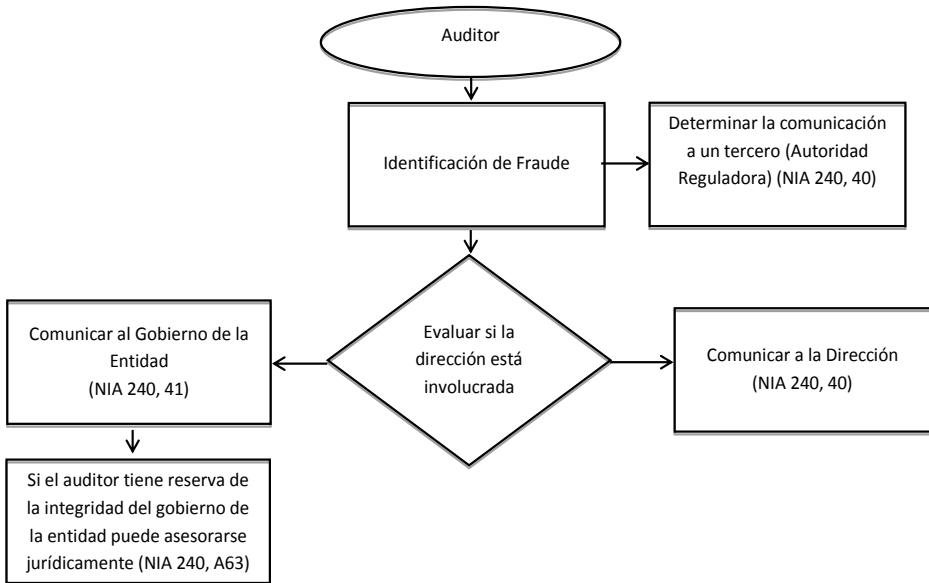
Auditor

Identificación de Fraude

Determinar la comunicación a un tercero (Autoridad Reguladora) (NIA 240, 40)

Evaluar si la dirección está involucrada

Comunicar al Gobierno de la Entidad (NIA 240, 41)

Comunicar a la Dirección (NIA 240, 40)

Si el auditor tiene reserva de la integridad del gobierno de la entidad puede asesorarse jurídicamente (NIA 240, A63)